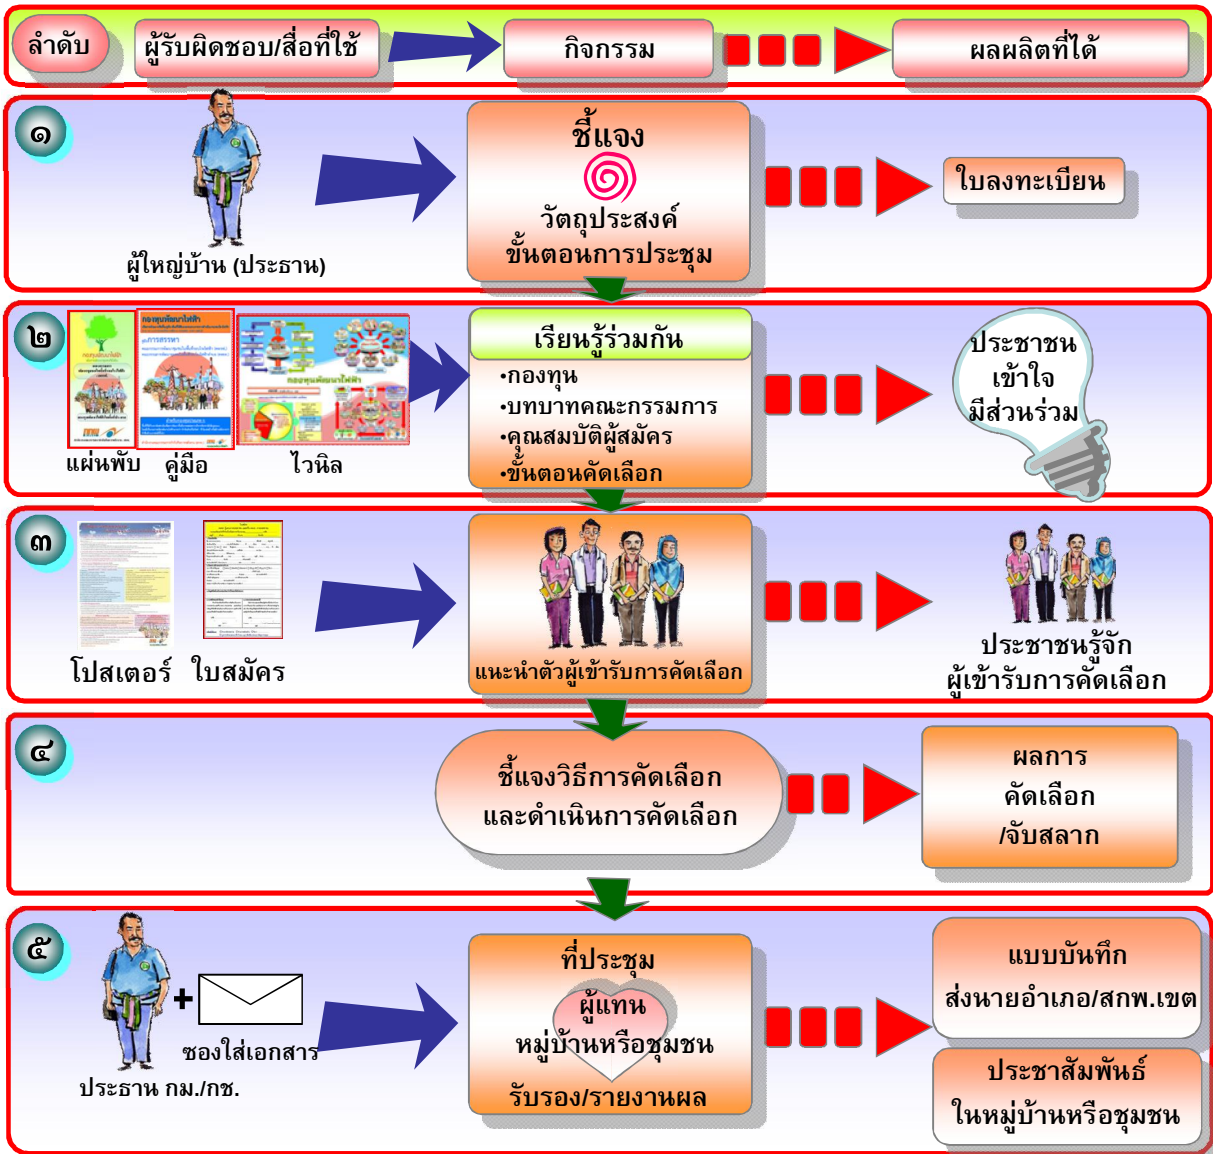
ลำดับ
ผู้รับผิดชอบ/สื่อที่ใช้
กิจกรรม
ผลผลิตที่ได้

๑
ผู้ใหญ่บ้าน (ประธาน)
ชี้แจง
วัตถุประสงค์
ขั้นตอนการประชุม
ใบลงทะเบียน

๒
แผ่นพับ
คู่มือ
ไวนิล
เรียนรู้ร่วมกัน
•กองทุน
•บทบาทคณะกรรมการ
•คุณสมบัติผู้สมัคร
•ขั้นตอนคัดเลือก
ประชาชน
เข้าใจ
มีส่วนร่วม

๓
โปสเตอร์
ใบสมัคร
แนะนำตัวผู้เข้ารับการคัดเลือก
ประชาชนรู้จัก
ผู้เข้ารับการคัดเลือก

๔
ชี้แจงวิธีการคัดเลือก
และดำเนินการคัดเลือก
ผลการ
คัดเลือก
/จับสลาก

๕
ซองใส่เอกสาร
ประธาน กม./กช.
ที่ประชุม
ผู้แทน
หมู่บ้านหรือชุมชน
รับรอง/รายงานผล
แบบบันทึก
ส่งนายอำเภอ/สกพ.เขต
ประชาสัมพันธ์
ในหมู่บ้านหรือชุมชน